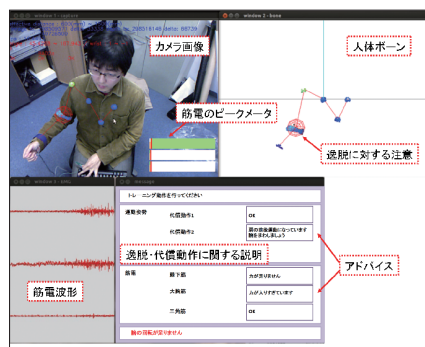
window 1 - camera

window 2 - bone

カメラ画像

人体ボーン

筋電のピークメータ

逸脱に対する注意

window 3 - EMG

window

トレーニング動作を行ってください

運動姿勢

代償動作1

OK

代償動作2

肩の高さ運動になっています 肩をさげましょう

逸脱・代償動作に関する説明

アドバイス

筋電

三角筋

力が出ません

大胸筋

上腕三頭筋

OK

筋電波形

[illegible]